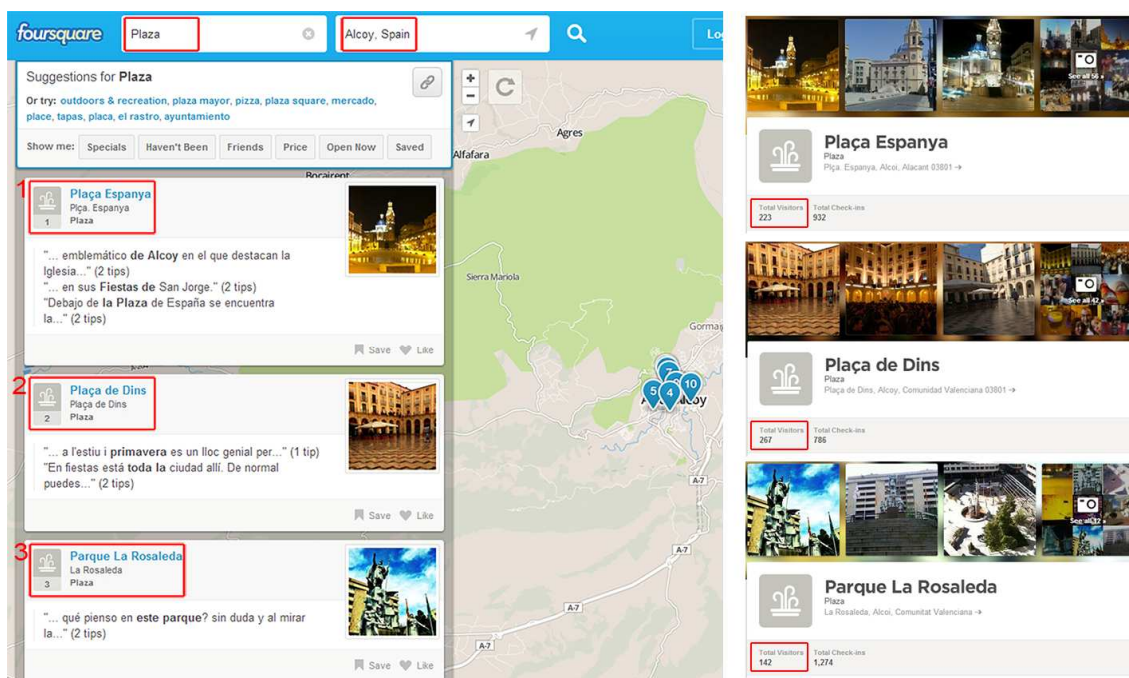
foursquare Plaza Alcoy, Spain Lo

Suggestions for Plaza

Or try: outdoors & recreation, plaza mayor, pizza, plaza square, mercado, place, tapas, placa, el rastro, ayuntamiento

Show me: Specials Haven't Been Friends Price Open Now Saved

Agres
Alfafara
Bocairent
Sierra Mariola
Gormag
Alcoy
A-7

1 Plaça Espanya
Plça. Espanya
Plaza

"... emblemático de Alcoy en el que destacan la Iglesia..." (2 tips)
"... en sus Fiestas de San Jorge." (2 tips)
"Debajo de la Plaza de España se encuentra la..." (2 tips)

Save Like

2 Plaça de Dins
Plaça de Dins
Plaza

"... a l'estiu i primavera es un lloc genial per..." (1 tip)
"En fiestas está toda la ciudad allí. De normal puedes..." (2 tips)

Save Like

3 Parque La Rosaleda
La Rosaleda
Plaza

"... qué pienso en este parque? sin duda y al mirar la..." (2 tips)

Save Like

See all 56
Plaça Espanya
Plaza
Plça. Espanya, Alcoi, Alacant 03801 →
Total Visitors 223 Total Check-ins 932

See all 42
Plaça de Dins
Plaza
Plaça de Dins, Alcoy, Comunidad Valenciana 03801 →
Total Visitors 267 Total Check-ins 786

See all 32
Parque La Rosaleda
Plaza
La Rosaleda, Alcoi, Comunitat Valenciana →
Total Visitors 142 Total Check-ins 1,274